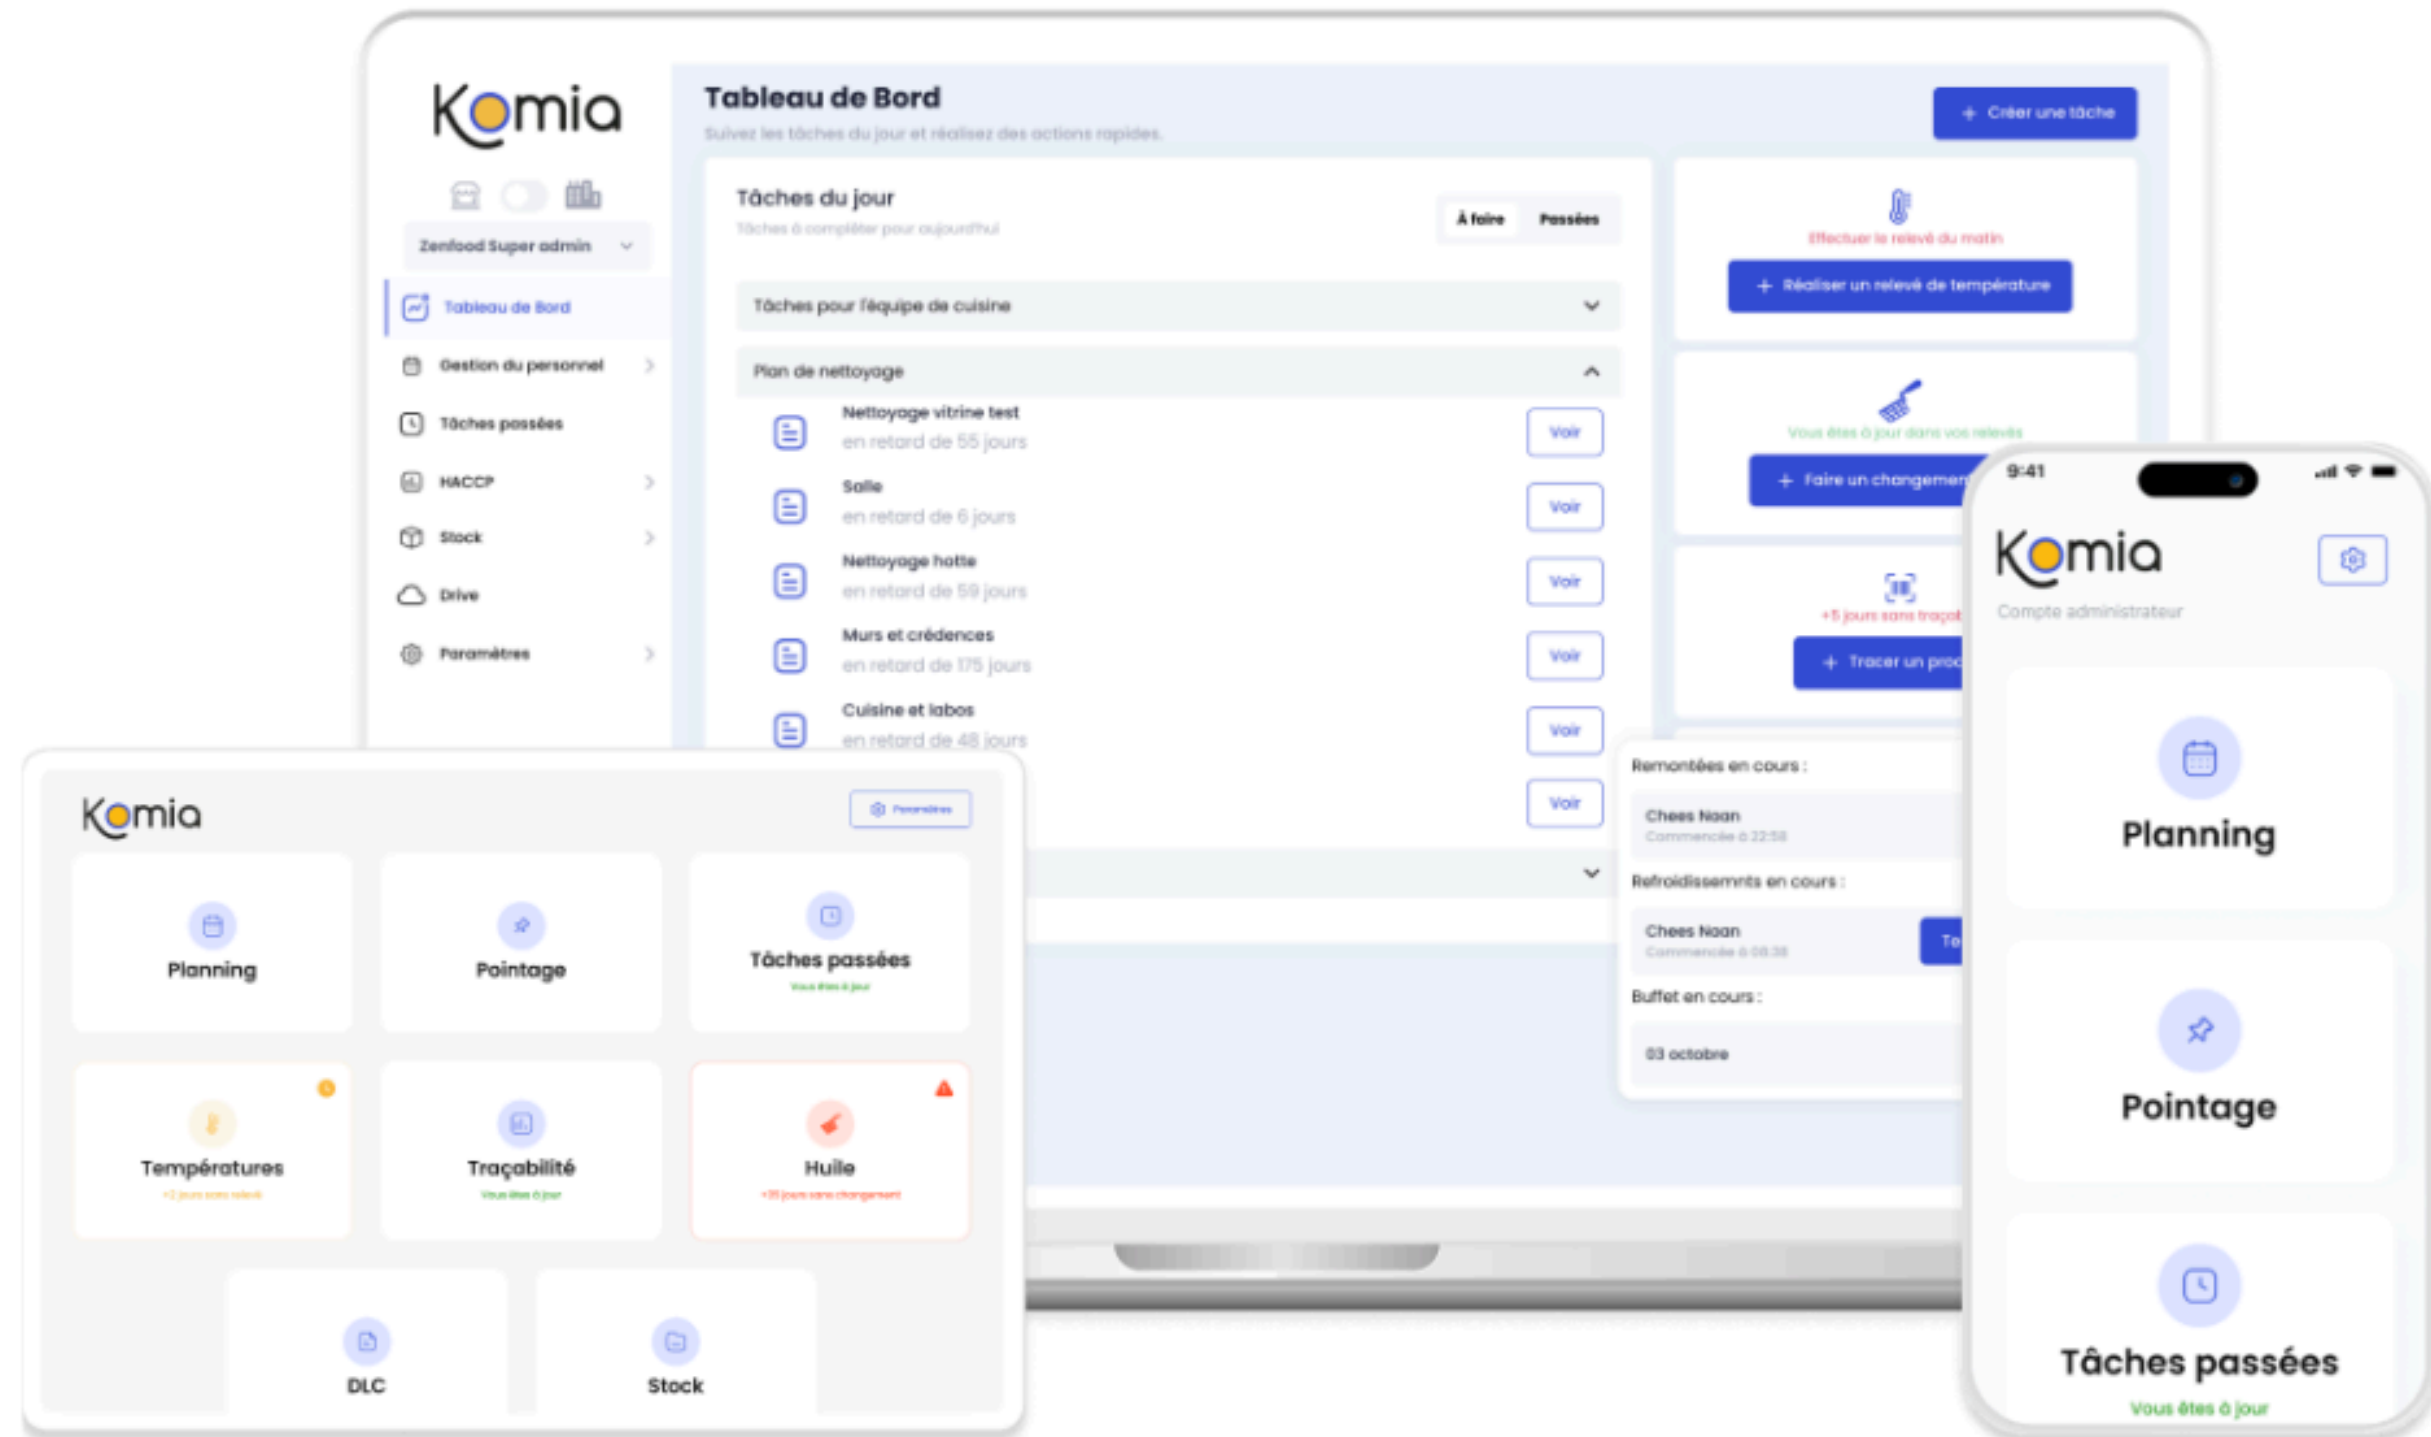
Komia

Zenfood Super admin

Tableau de Bord
Gestion du personnel
Tâches passées
HACCP
Stock
Drive
Paramètres

Tableau de Bord
Suivez les tâches du jour et réalisez des actions rapides.

+ Créer une tâche

Tâches du jour
Tâches à compléter pour aujourd'hui

À faire
Passées

Tâches pour l'équipe de cuisine

Plan de nettoyage

Nettoyage vitrine test
en retard de 55 jours
Voir

Salle
en retard de 6 jours
Voir

Nettoyage hotte
en retard de 59 jours
Voir

Murs et crédences
en retard de 175 jours
Voir

Cuisine et labos
en retard de 48 jours
Voir

Voir

Effectuer le relevé du matin
+ Réaliser un relevé de température

Vous êtes à jour dans vos relevés
+ Faire un changemen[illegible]

+5 jours sans traça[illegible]
+ Tracer un pro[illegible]

Remontées en cours :
Chees Naan
Commencée à 22:58

Refroidissemnts en cours :
Chees Naan
Commencée à 08:38
Te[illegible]

Buffet en cours :
03 octobre

Komia
Paramètres

Planning
Pointage
Tâches passées
Vous êtes à jour
Températures
+2 jours sans relevé
Traçabilité
Vous êtes à jour
Huile
+35 jours sans changement
DLC
Stock

9:41
Komia
Compte administrateur

Planning
Pointage
Tâches passées
Vous êtes à jour